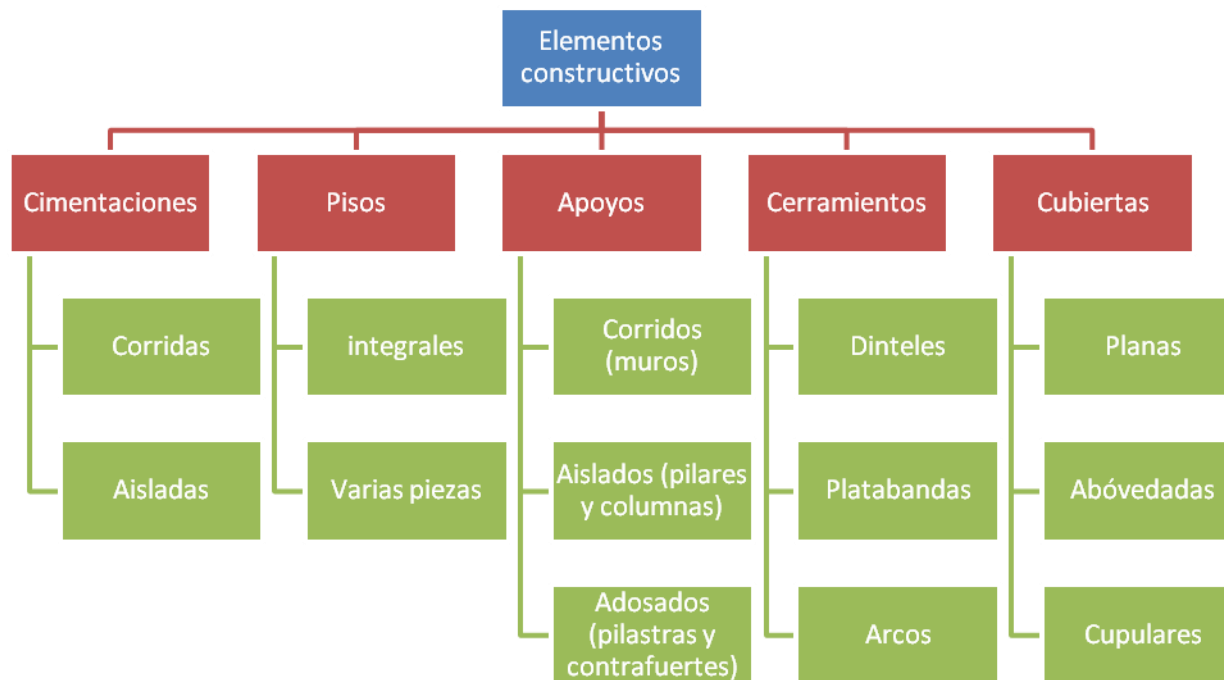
Elementos constructivos

Cimentaciones

Corridas

Aisladas

Pisos

integrales

Varias piezas

Apoyos

Corridos (muros)

Aislados (pilares y columnas)

Adosados (pilastras y contrafuertes)

Cerramientos

Dinteles

Platabandas

Arcos

Cubiertas

Planas

Abóvedadas

Cupulares